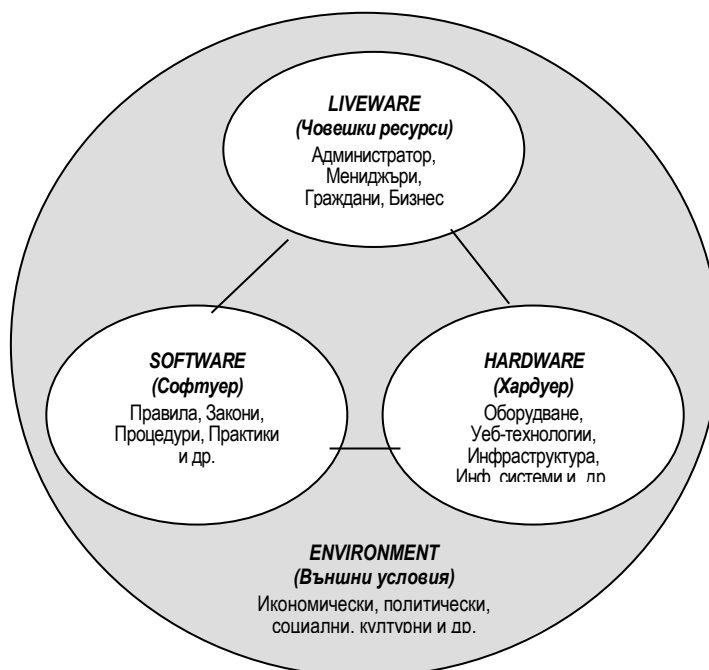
LIVEWARE
(Човешки ресурси)
Администратор, Мениджъри, Граждани, Бизнес

SOFTWARE
(Софтуер)
Правила, Закони, Процедури, Практики и др.

HARDWARE
(Хардуер)
Оборудване, Уеб-технологии, Инфраструктура, Инф. системи и др.

ENVIRONMENT
(Външни условия)
Икономически, политически, социални, културни и др.